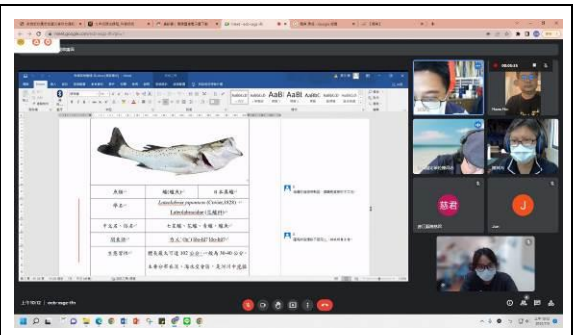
| 大類 | 鱸形鱸目 | 日本真鱸 |
|---|---|---|
| 學名 | Lateolabrax japonicus (Cuvier,1828) Lateolabracidae (花鱸科) | |
| 中文名、俗名 | 七星鱸、花鱸、青鱸、鱸魚 | |
| 英文名 | 烹 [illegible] | |
| 生態習性 | 體長最大可達 102 公分，一般為 50-60 公分，主要分布在沿海及河口，是可洄游魚類 | |

上午10:12 | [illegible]

J

慈君